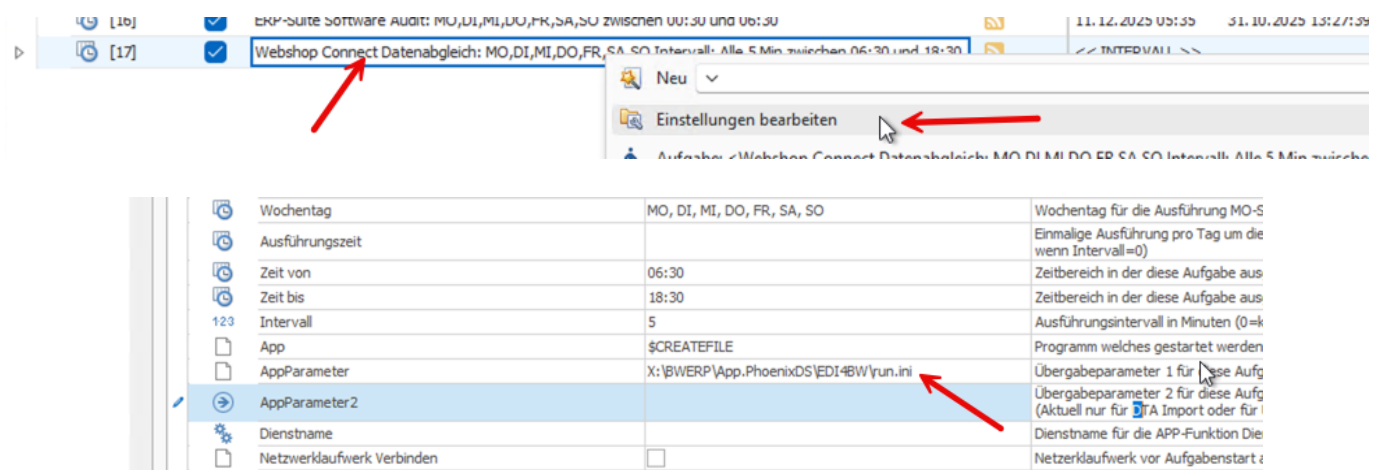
[16] ERP-Suite Software Audit: MO,DI,MI,DO,FR,SA,SO zwischen 00:30 und 06:30 11.12.2025 05:35 31.10.2025 13:27:39

[17] Webshop Connect Datenabgleich: MO,DI,MI,DO,FR,SA,SO Intervall: Alle 5 Min zwischen 06:30 und 18:30 << INTERVALL >>

Neu

Einstellungen bearbeiten

Aufgabe: <Webshop Connect Datenabgleich: MO,DI,MI,DO,FR,SA,SO Intervall: Alle 5 Min zwische

| | | |
|---|---|---|
| Wochentag | MO, DI, MI, DO, FR, SA, SO | Wochentag für die Ausführung MO-S |
| Ausführungszeit | | Einmalige Ausführung pro Tag um die wenn Intervall=0) |
| Zeit von | 06:30 | Zeitbereich in der diese Aufgabe aus |
| Zeit bis | 18:30 | Zeitbereich in der diese Aufgabe aus |
| Intervall | 5 | Ausführungsintervall in Minuten (0=k |
| App | $CREATEFILE | Programm welches gestartet werden |
| AppParameter | X:\BWERP\App.PhoenixDS\EDI4BW\run.ini | Übergabeparameter 1 für diese Aufg |
| AppParameter2 | | Übergabeparameter 2 für diese Aufg (Aktuell nur für DTA Import oder für |
| Dienstname | | Dienstname für die APP-Funktion Die |
| Netzwerklaufwerk Verbinden | | Netzerklaufwerk vor Aufgabenstart a |